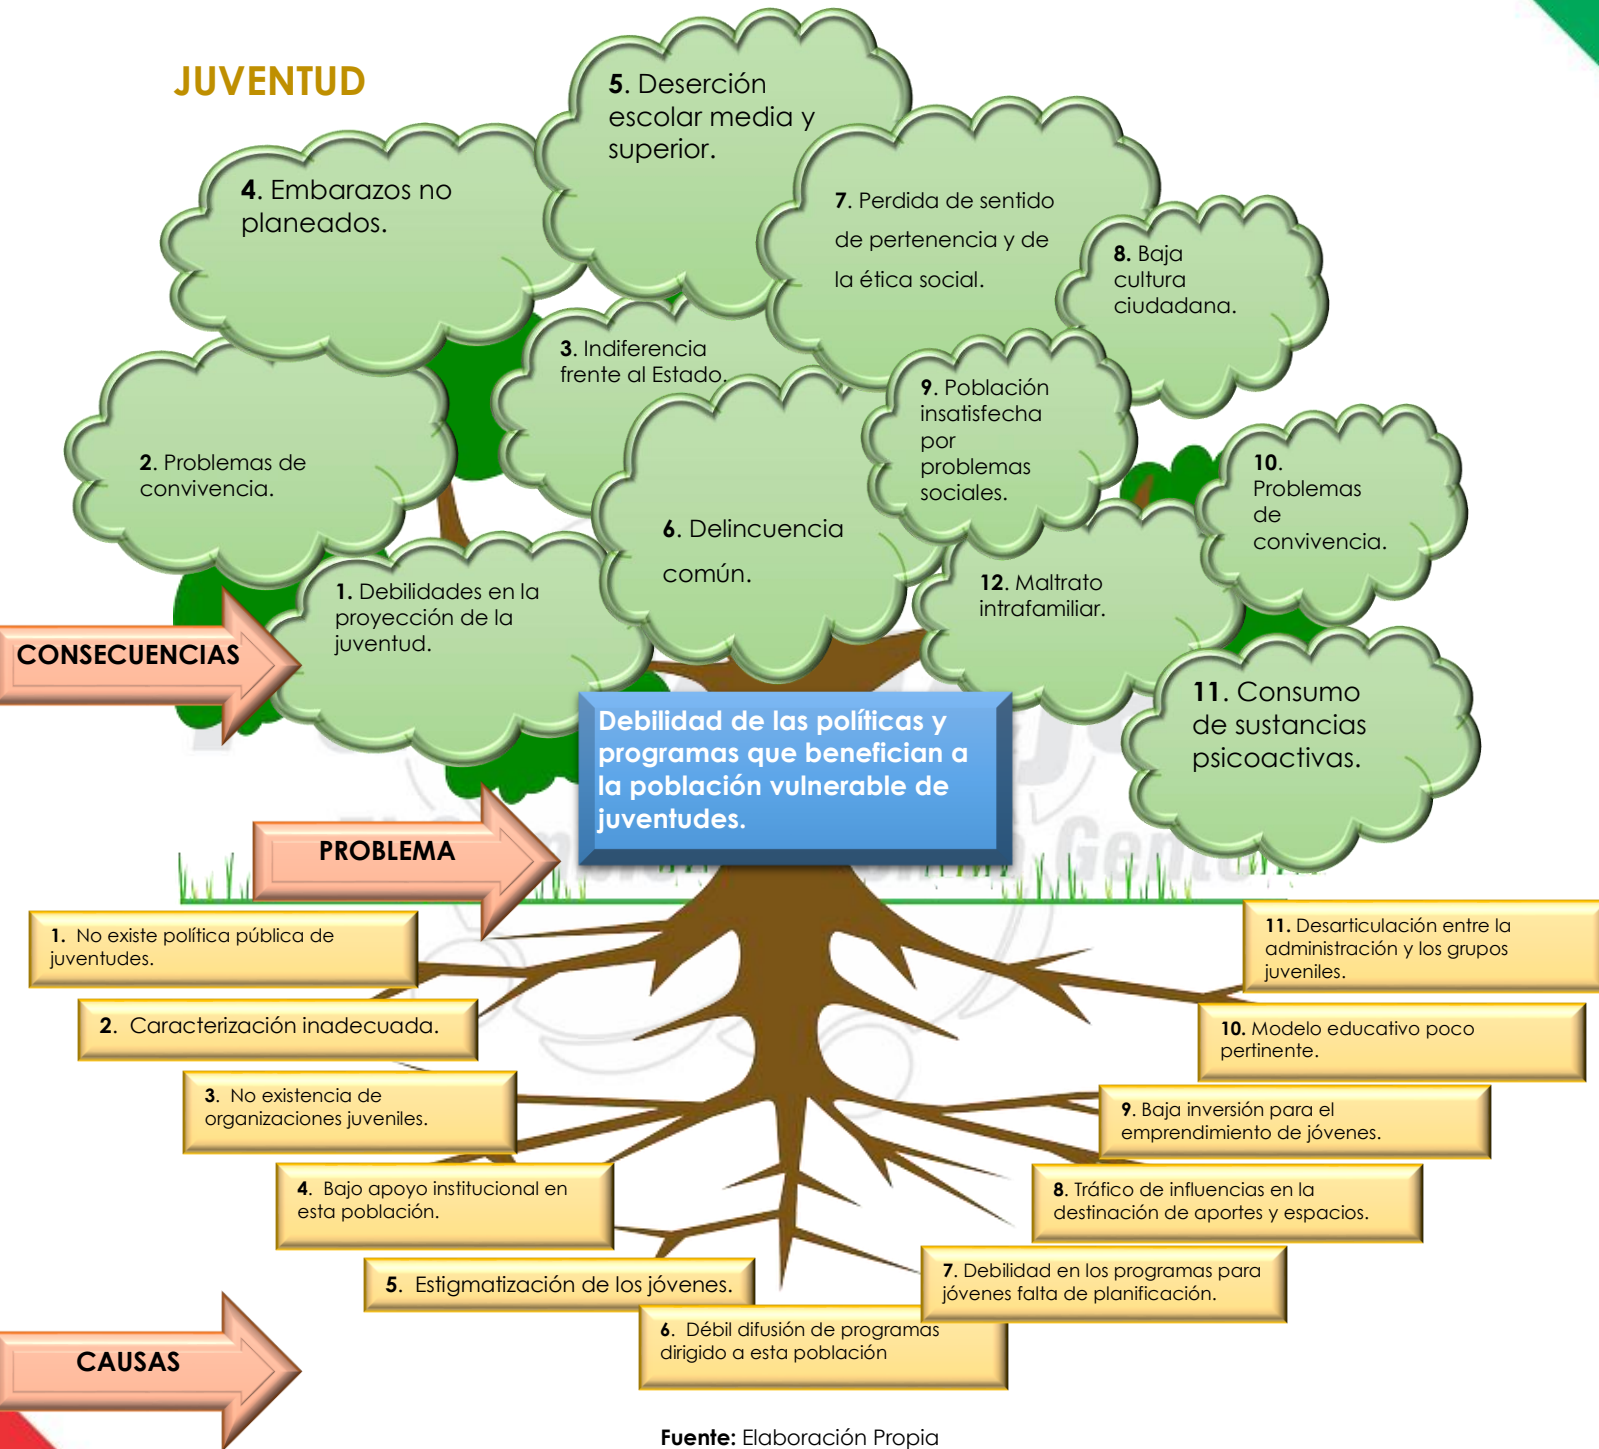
JUVENTUD

5. Deserción escolar media y superior.

4. Embarazos no planeados.

7. Perdida de sentido de pertenencia y de la ética social.

8. Baja cultura ciudadana.

3. Indiferencia frente al Estado.

9. Población insatisfecha por problemas sociales.

2. Problemas de convivencia.

10. Problemas de convivencia.

6. Delincuencia común.

1. Debilidades en la proyección de la juventud.

12. Maltrato intrafamiliar.

CONSECUENCIAS

11. Consumo de sustancias psicoactivas.

Debilidad de las políticas y programas que benefician a la población vulnerable de juventudes.

PROBLEMA

1. No existe política pública de juventudes.

11. Desarticulación entre la administración y los grupos juveniles.

2. Caracterización inadecuada.

10. Modelo educativo poco pertinente.

3. No existencia de organizaciones juveniles.

9. Baja inversión para el emprendimiento de jóvenes.

4. Bajo apoyo institucional en esta población.

8. Tráfico de influencias en la destinación de aportes y espacios.

5. Estigmatización de los jóvenes.

7. Debilidad en los programas para jóvenes falta de planificación.

6. Débil difusión de programas dirigido a esta población

CAUSAS

Fuente: Elaboración Propia